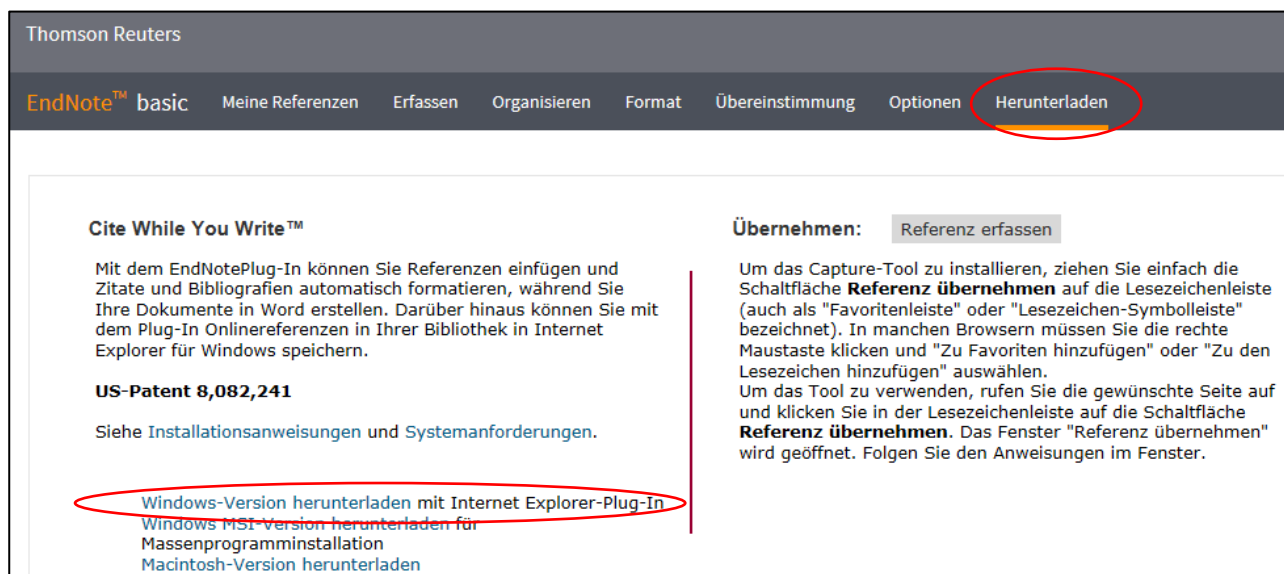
Thomson Reuters

EndNote™ basic Meine Referenzen Erfassen Organisieren Format Übereinstimmung Optionen Herunterladen

Cite While You Write™

Mit dem EndNotePlug-In können Sie Referenzen einfügen und Zitate und Bibliografien automatisch formatieren, während Sie Ihre Dokumente in Word erstellen. Darüber hinaus können Sie mit dem Plug-In Onlinereferenzen in Ihrer Bibliothek in Internet Explorer für Windows speichern.

US-Patent 8,082,241

Siehe Installationsanweisungen und Systemanforderungen.

Windows-Version herunterladen mit Internet Explorer-Plug-In
Windows MSI-Version herunterladen für Massenprogramminstallation
Macintosh-Version herunterladen

Übernehmen: Referenz erfassen

Um das Capture-Tool zu installieren, ziehen Sie einfach die Schaltfläche **Referenz übernehmen** auf die Lesezeichenleiste (auch als "Favoritenleiste" oder "Lesezeichen-Symbolleiste" bezeichnet). In manchen Browsern müssen Sie die rechte Maustaste klicken und "Zu Favoriten hinzufügen" oder "Zu den Lesezeichen hinzufügen" auswählen.
Um das Tool zu verwenden, rufen Sie die gewünschte Seite auf und klicken Sie in der Lesezeichenleiste auf die Schaltfläche **Referenz übernehmen**. Das Fenster "Referenz übernehmen" wird geöffnet. Folgen Sie den Anweisungen im Fenster.